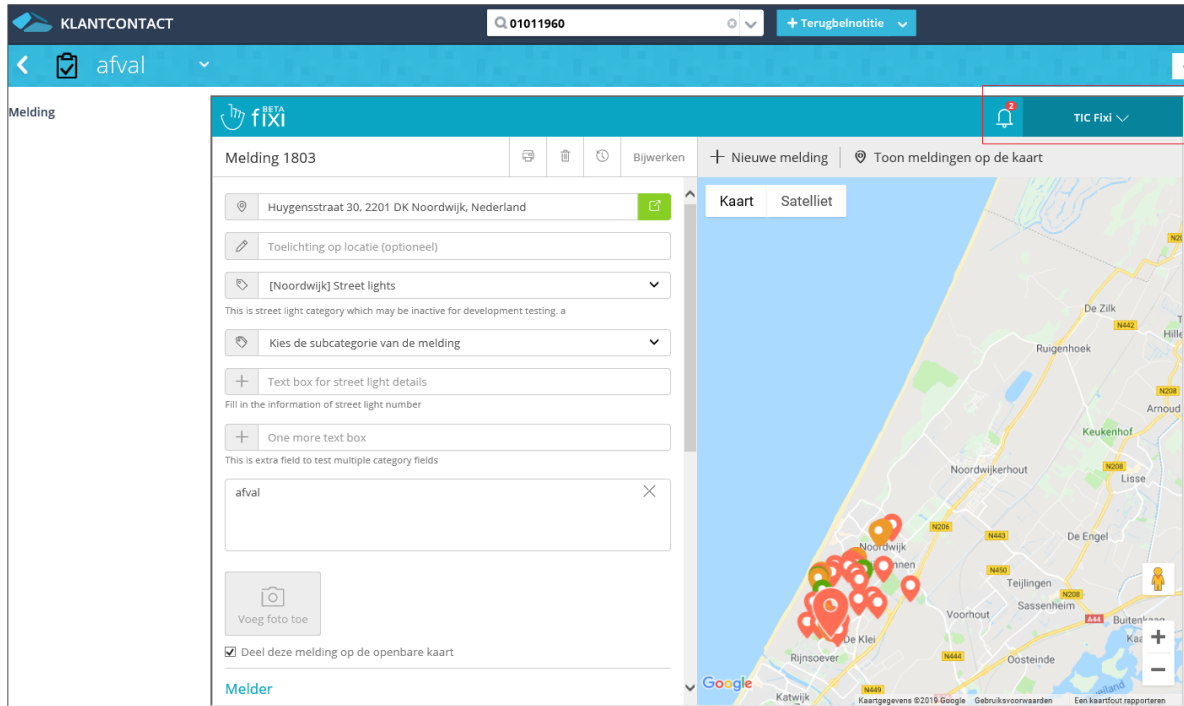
KLANTCONTACT

01011960

+ Terugbelnotitie

afval

Melding

BETA fixi

2

TIC Fixi

Melding 1803

Bijwerken

+ Nieuwe melding

Toon meldingen op de kaart

Huygensstraat 30, 2201 DK Noordwijk, Nederland

Toelichting op locatie (optioneel)

[Noordwijk] Street lights

This is street light category which may be inactive for development testing. a

Kies de subcategorie van de melding

Text box for street light details

Fill in the information of street light number

One more text box

This is extra field to test multiple category fields

afval

Voeg foto toe

Deel deze melding op de openbare kaart

Melder

Kaart

Satelliet

De Zilk

N442

Hille

Ruigenhoek

N208

Arnoud

Keukenhof

Noordwijkerhout

N208

Lisse

N206

Noordwijk

N443

De Engel

N450

Teijlingen

N208

Sassenheim

Voorhout

A44

Buitenkaag

De Klei

Rijnsoever

N444

Oosteinde

Katwijk

N449

Google

Kaartgegevens ©2019 Google

Gebruiksvoorwaarden

Een kaartfout rapporteren